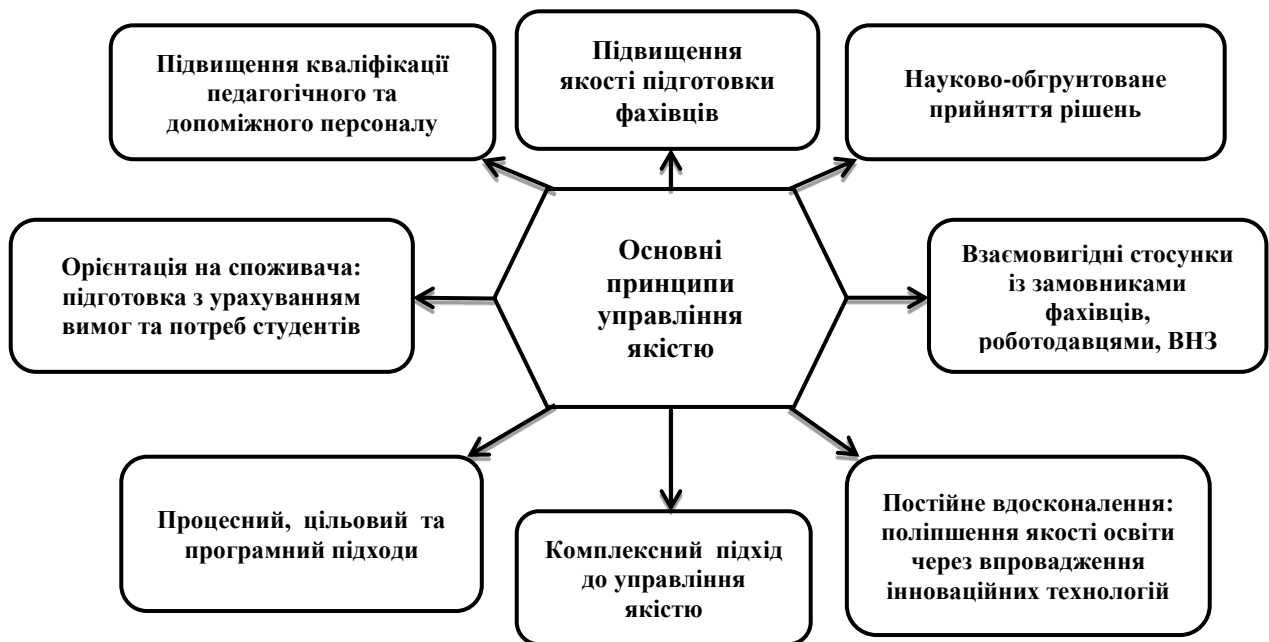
Підвищення кваліфікації педагогічного та допоміжного персоналу

Підвищення якості підготовки фахівців

Науково-обгрунтоване прийняття рішень

Орієнтація на споживача: підготовка з урахуванням вимог та потреб студентів

Основні принципи управління якістю

Взаємовигідні стосунки із замовниками фахівців, роботодавцями, ВНЗ

Процесний, цільовий та програмний підходи

Комплексний підхід до управління якістю

Постійне вдосконалення: поліпшення якості освіти через впровадження інноваційних технологій